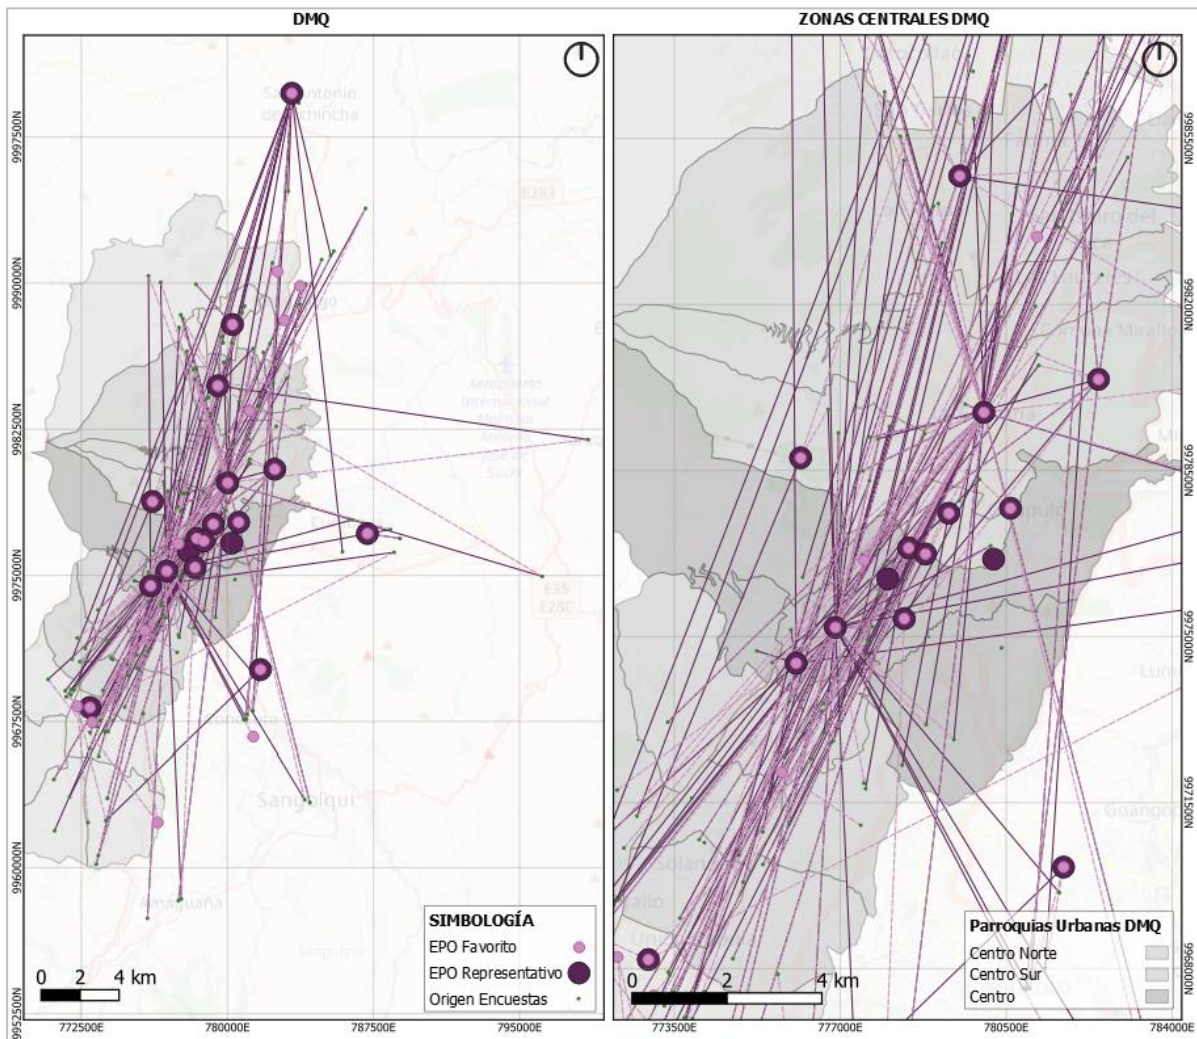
DMQ

ZONAS CENTRALES DMQ

9997500N
9990000N
9982500N
9975000N
9967500N
9960000N
9952500N

772500E
780000E
787500E
795000E

San Antonio de Pichincha

E28B

Aeropuerto Internacional Mariscal Antonio José de Sucre

E35
E28C

Sangolquí

Amaguaña

SIMBOLOGÍA
EPO Favorito
EPO Representativo
Origen Encuestas

0 2 4 km

9985500N
9982000N
9978500N
9975000N
9971500N
9968000N

773500E
777000E
780500E
784000E

Parroquias Urbanas DMQ
Centro Norte
Centro Sur
Centro

0 2 4 km